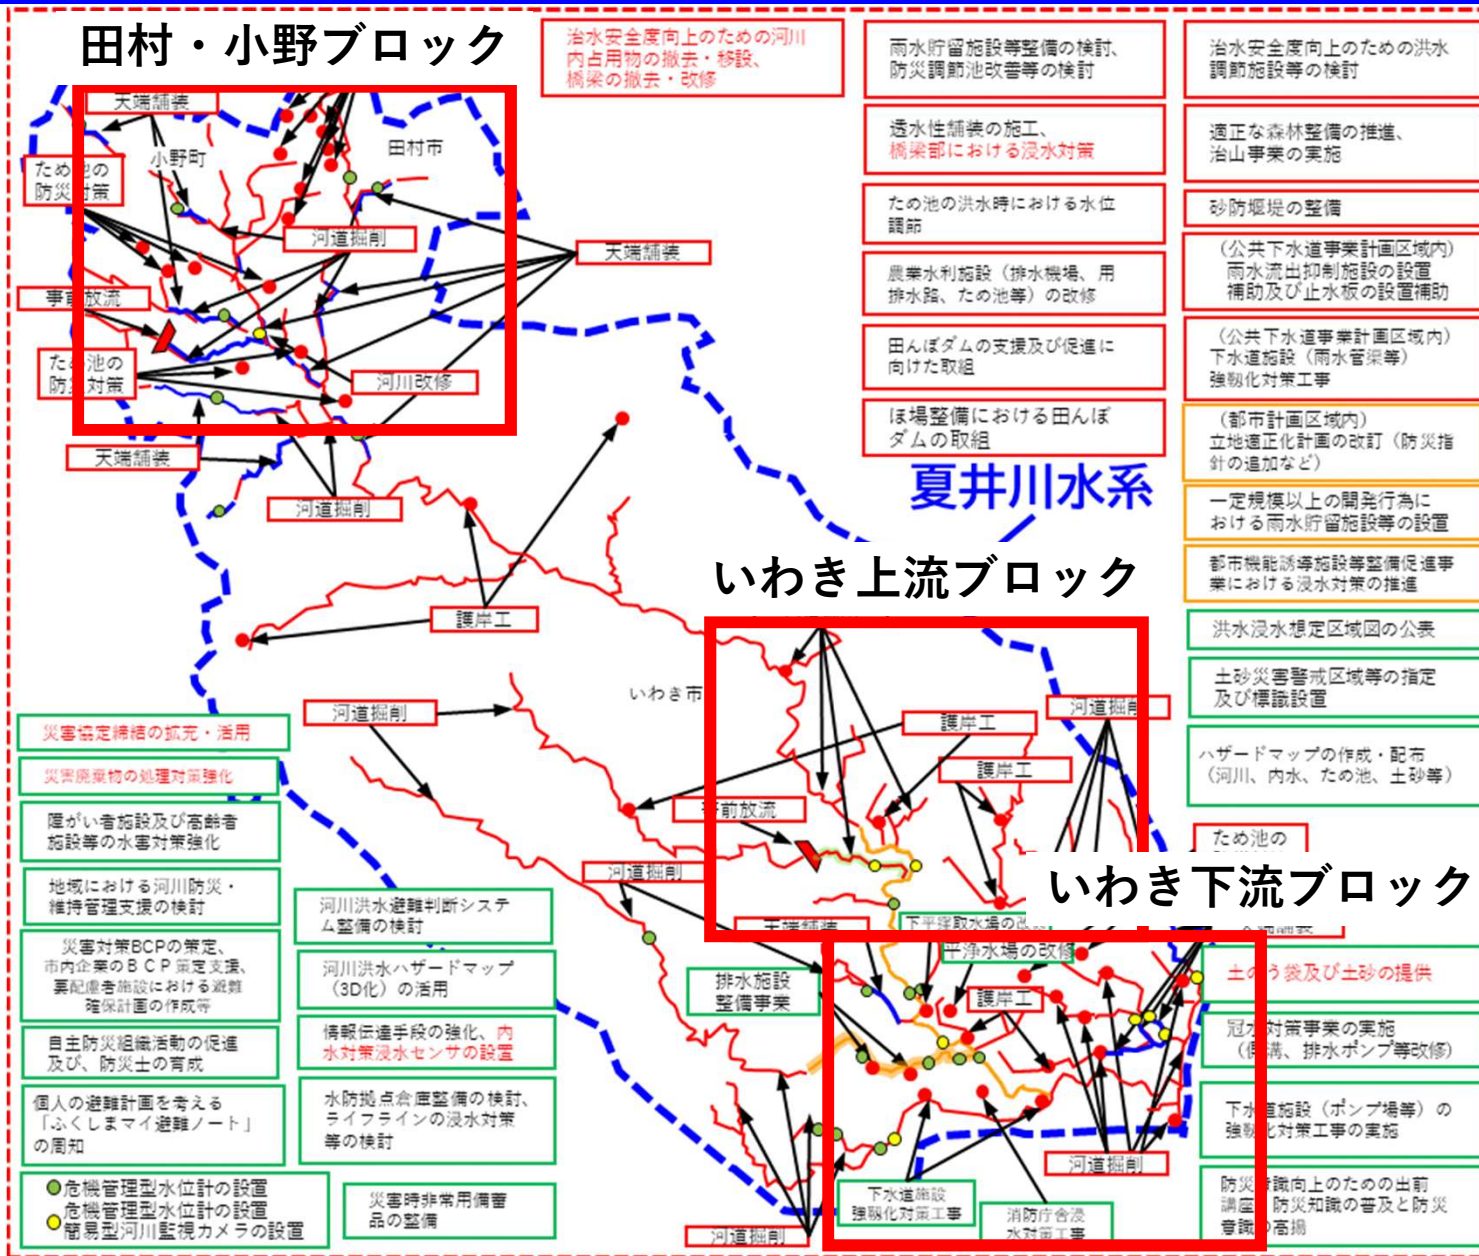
田村・小野ブロック

天端舗装

小野町

田村市

ため池の防災対策

河道掘削

天端舗装

事前放流

ため池の防災対策

河川改修

天端舗装

河道掘削

治水安全度向上のための河川内占用物の撤去・移設、橋梁の撤去・改修

雨水貯留施設等整備の検討、防災調節池改善等の検討

治水安全度向上のための洪水調節施設等の検討

透水性舗装の施工、橋梁部における浸水対策

適正な森林整備の推進、治山事業の実施

ため池の洪水時における水位調節

砂防堰堤の整備

農業水利施設（排水機場、用排水路、ため池等）の改修

（公共下水道事業計画区域内）雨水流出抑制施設の設置補助及び止水板の設置補助

田んぼダムの支援及び促進に向けた取組

（公共下水道事業計画区域内）下水道施設（雨水管渠等）強靱化対策工事

ほ場整備における田んぼダムの取組

（都市計画区域内）立地適正化計画の改訂（防災指針の追加など）

夏井川水系

一定規模以上の開発行為における雨水貯留施設等の設置

都市機能誘導施設整備促進事業における浸水対策の推進

いわき上流ブロック

護岸工

洪水浸水想定区域図の公表

いわき市

土砂災害警戒区域等の指定及び標識設置

河道掘削

河道掘削

護岸工

護岸工

ハザードマップの作成・配布（河川、内水、ため池、土砂等）

災害協定締結の拡充・活用

災害廃棄物の処理対策強化

事前放流

障がい者施設及び高齢者施設等の水害対策強化

ため池の

地域における河川防災・維持管理支援の検討

河道掘削

いわき下流ブロック

河川洪水避難判断システム整備の検討

天端舗装

下平窪取水場の改

災害対策BCPの策定、市内企業のＢＣＰ策定支援、要配慮者施設における避難確保計画の作成等

平浄水場の改修

河川洪水ハザードマップ（3D化）の活用

排水施設整備事業

土のう袋及び土砂の提供

護岸工

自主防災組織活動の促進及び、防災士の育成

情報伝達手段の強化、内水対策浸水センサの設置

冠水対策事業の実施（側溝、排水ポンプ等改修）

個人の避難計画を考える「ふくしまマイ避難ノート」の周知

水防拠点倉庫整備の検討、ライフラインの浸水対策等の検討

下水道施設（ポンプ場等）の強靱化対策工事の実施

河道掘削

危機管理型水位計の設置
簡易型河川監視カメラの設置

災害時非常用備蓄品の整備

下水道施設強靱化対策工事

消防庁舎浸水対策工事

防災意識向上のための出前講座、防災知識の普及と防災意識の高揚

河道掘削